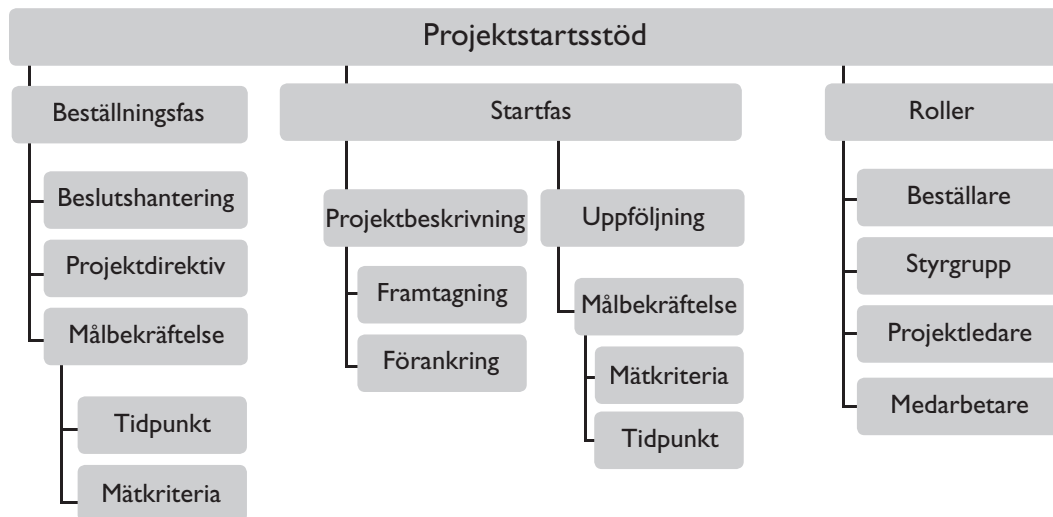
Projektstartsstöd

Beställningsfas

Beslutshantering

Projektdirektiv

Målbekräftelse

Tidpunkt

Mätkriteria

Startfas

Projektbeskrivning

Framtagning

Förankring

Uppföljning

Målbekräftelse

Mätkriteria

Tidpunkt

Roller

Beställare

Styrgrupp

Projektledare

Medarbetare